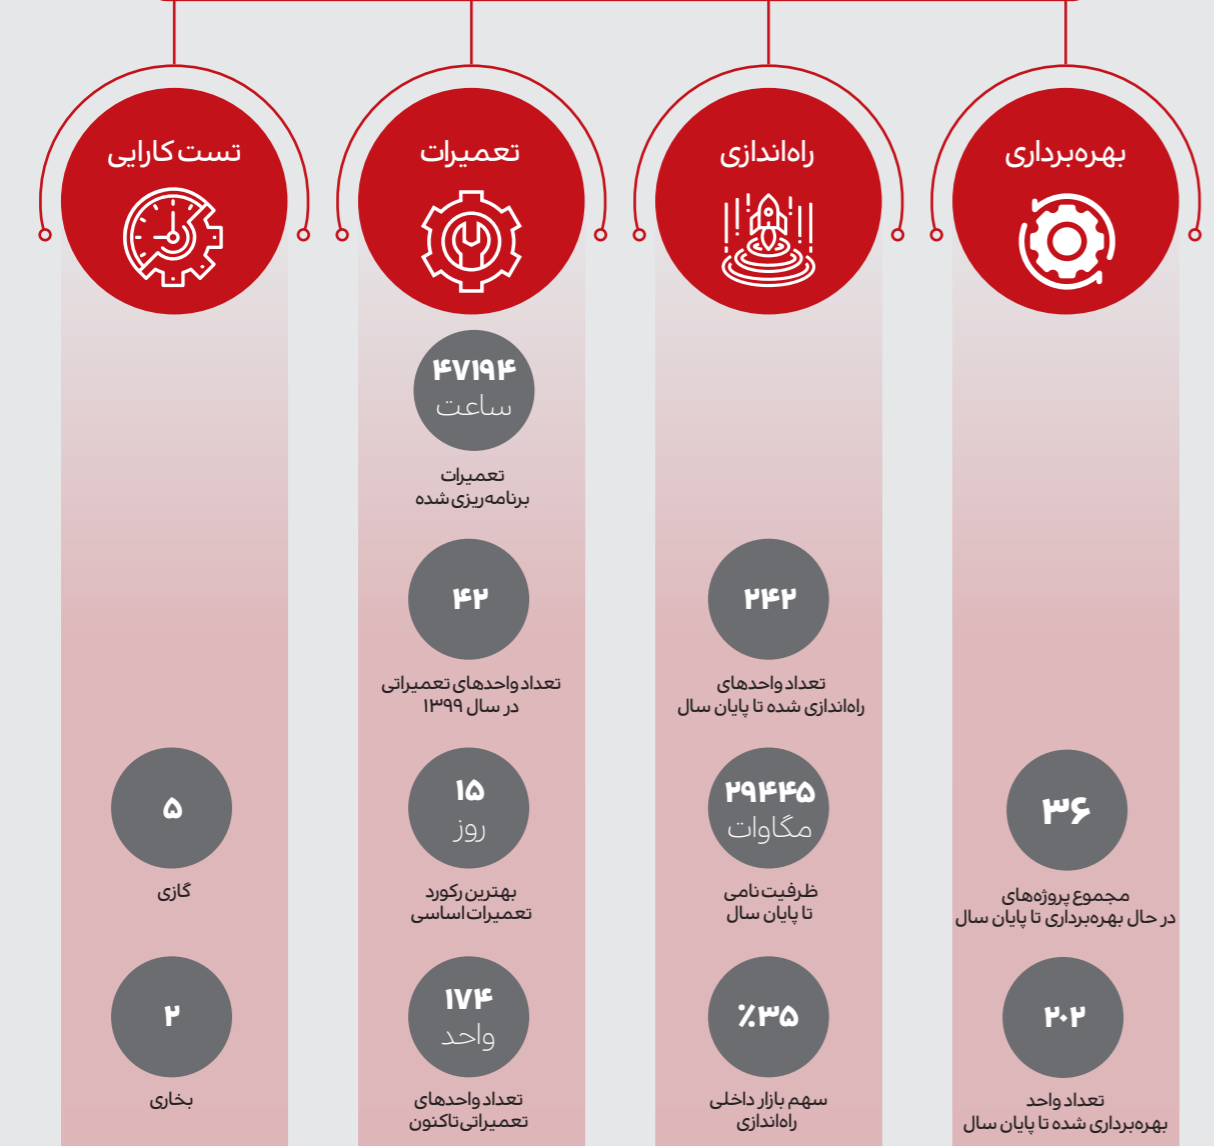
بهره‌برداری

راه‌اندازی

تعمیرات

تست کارایی

۴۷۱۹۴
ساعت

تعمیرات
برنامه‌ریزی شده

۲۴۲

تعداد واحدهای
راه‌اندازی شده تا پایان سال

۴۲

تعداد واحدهای تعمیراتی
در سال ۱۳۹۹

۳۶

مجموع پروژه‌های
در حال بهره‌برداری تا پایان سال

۲۹۴۴۵
مگاوات

ظرفیت نامی
تا پایان سال

۱۵
روز

بهترین رکورد
تعمیرات اساسی

۵

گازی

۲۰۲

تعداد واحد
بهره‌برداری شده تا پایان سال

٪۳۵

سهم بازار داخلی
راه‌اندازی

۱۷۴
واحد

تعداد واحدهای
تعمیراتی تاکنون

۲

بخاری